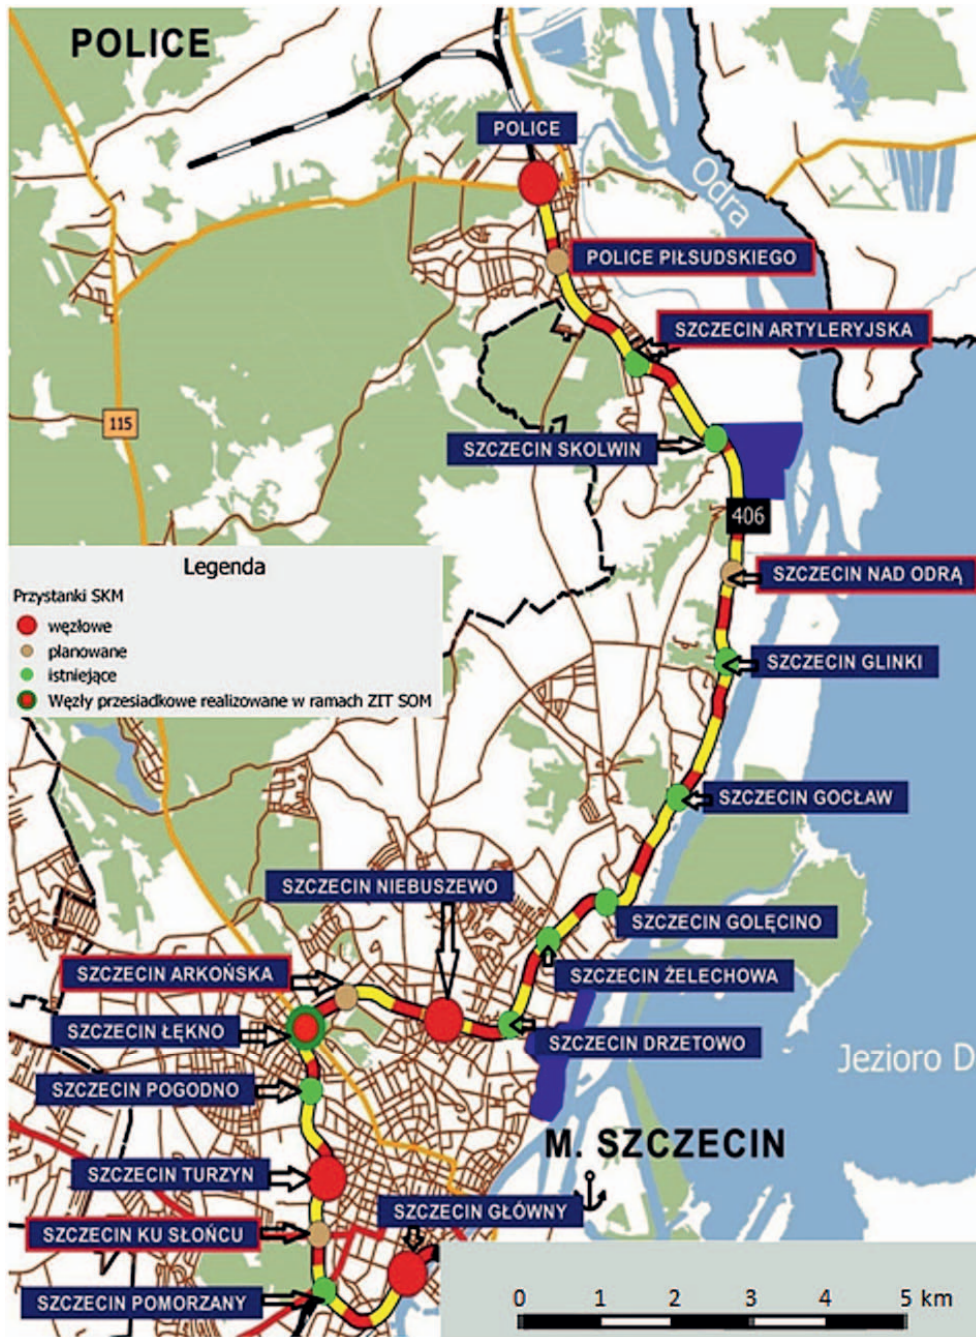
POLICE

POLICE

Odra

POLICE PIŁSUDSKIEGO

SZCZECIN ARTYLERYJSKA

115

SZCZECIN SKOLWIN

406

Legenda

Przystanki SKM

węzłowe

planowane

istniejące

Węzły przesiadkowe realizowane w ramach ZIT SOM

SZCZECIN NAD ODRĄ

SZCZECIN GLINKI

SZCZECIN GOCŁAW

SZCZECIN NIEBUSZEWO

SZCZECIN GOLĘCINO

SZCZECIN ARKOŃSKA

SZCZECIN ŻELECHOWA

SZCZECIN ŁĘKNO

SZCZECIN DRZETOWO

Jezioro D

SZCZECIN POGODNO

M. SZCZECIN

SZCZECIN TURZYN

SZCZECIN GŁÓWNY

SZCZECIN KU SŁOŃCU

SZCZECIN POMORZANY

0 1 2 3 4 5 km